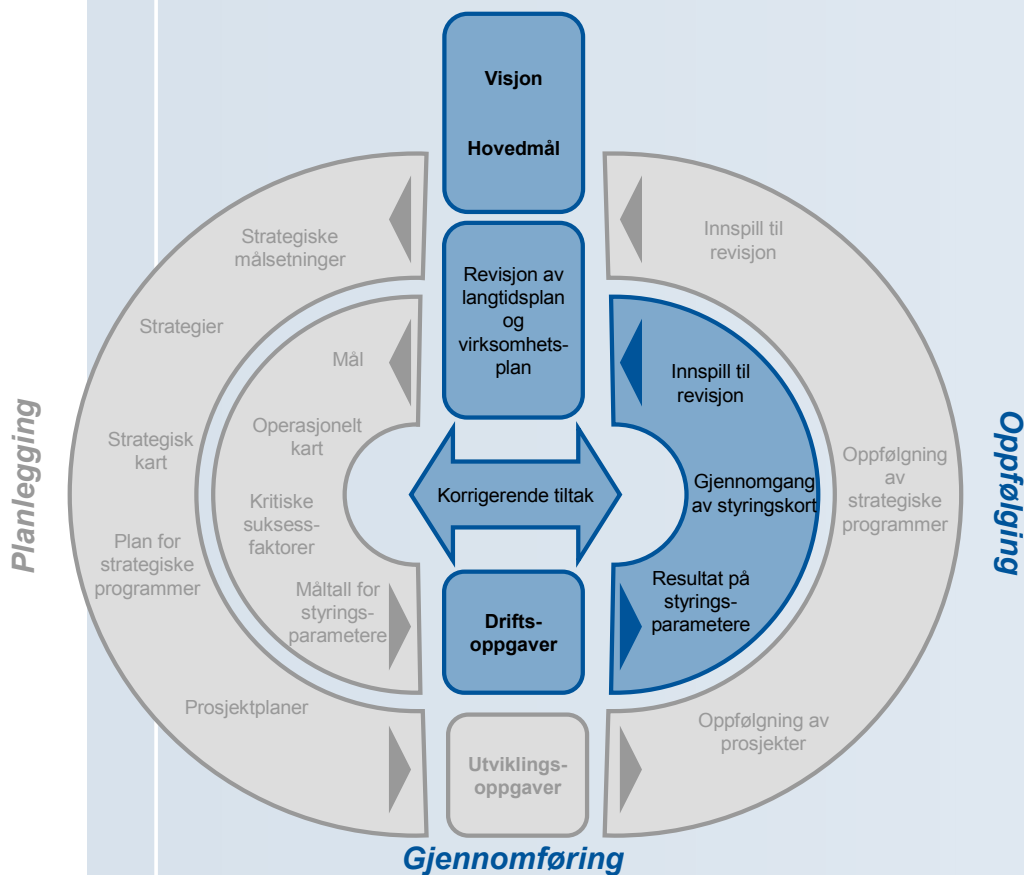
Visjon

Hovedmål

Revisjon av langtidsplan og virksomhetsplan

Korrigerende tiltak

Driftsoppgaver

Utviklingsoppgaver

Strategiske målsetninger

Strategier

Strategisk kart

Plan for strategiske programmer

Prosjektplaner

Mål

Operasjonelt kart

Kritiske suksessfaktorer

Måltall for styringsparametere

Innspill til revisjon

Oppfølgning av strategiske programmer

Oppfølgning av prosjekter

Innspill til revisjon

Gjennomgang av styringskort

Resultat på styringsparametere

Planlegging

Oppfølging

Gjennomføring